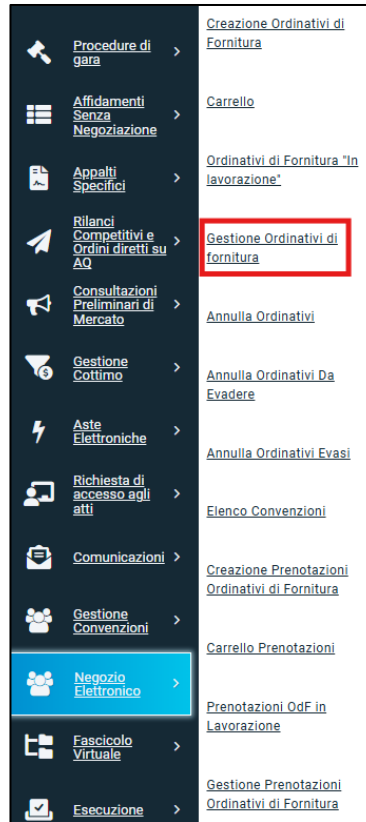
Procedure di gara
Affidamenti Senza Negoziazione
Appalti Specifici
Rilanci Competitivi e Ordini diretti su AQ
Consultazioni Preliminari di Mercato
Gestione Cottimo
Aste Elettroniche
Richiesta di accesso agli atti
Comunicazioni
Gestione Convenzioni
Negozio Elettronico
Fascicolo Virtuale
Esecuzione

Creazione Ordinativi di Fornitura
Carrello
Ordinativi di Fornitura "In lavorazione"
Gestione Ordinativi di fornitura
Annulla Ordinativi
Annulla Ordinativi Da Evadere
Annulla Ordinativi Evasi
Elenco Convenzioni
Creazione Prenotazioni Ordinativi di Fornitura
Carrello Prenotazioni
Prenotazioni OdF in Lavorazione
Gestione Prenotazioni Ordinativi di Fornitura